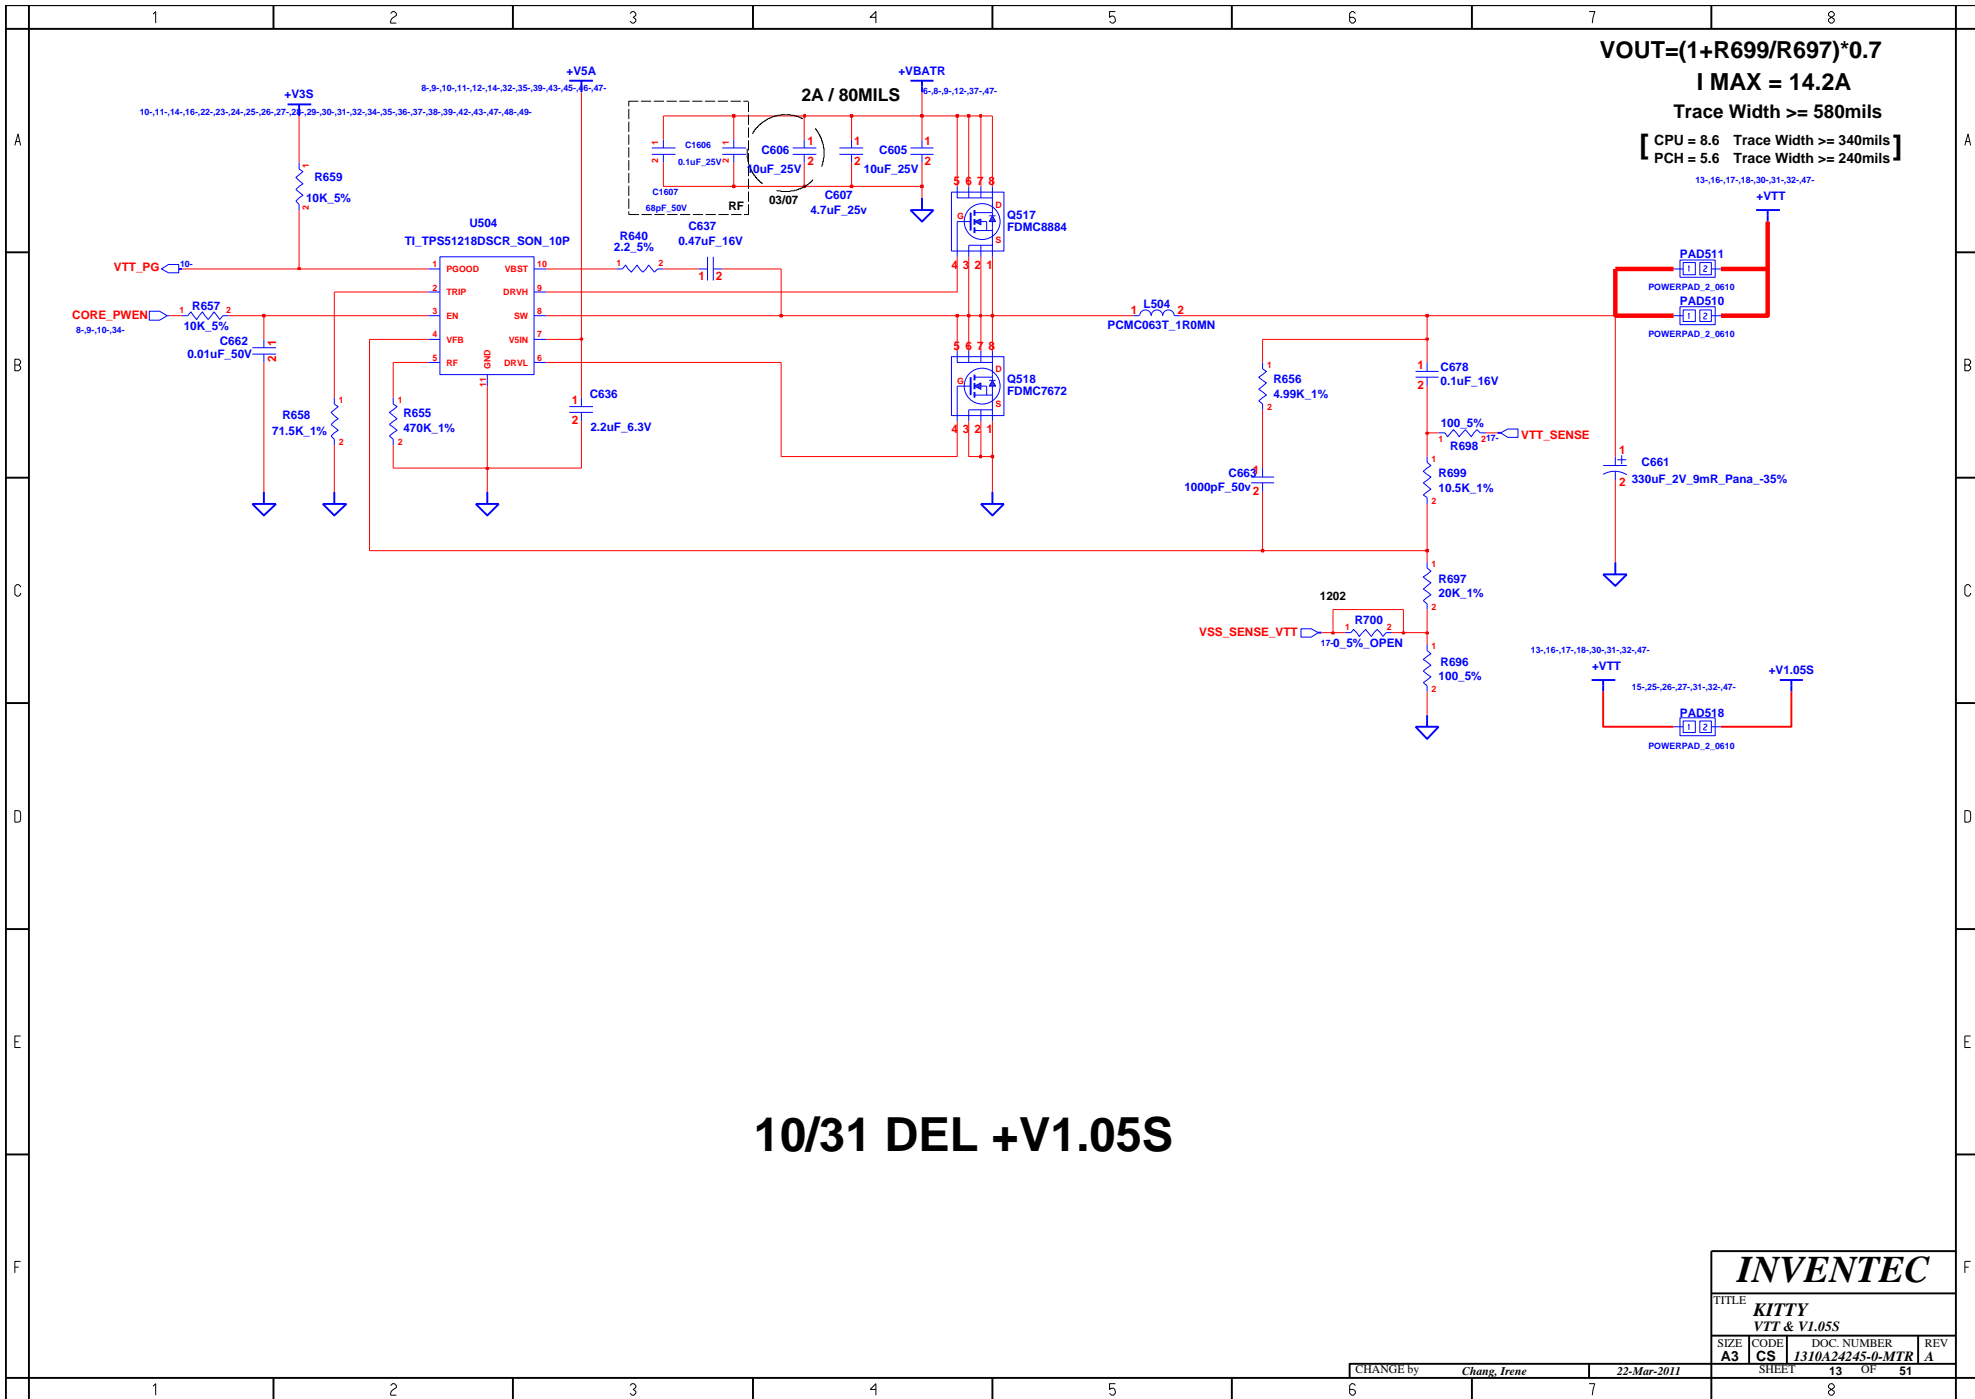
1 2 3 4 5 6 7 8

A B C D E F

VOUT=(1+R699/R697)*0.7
I MAX = 14.2A
Trace Width >= 580mils
[ CPU = 8.6 Trace Width >= 340mils
PCH = 5.6 Trace Width >= 240mils ]

+V3S
10-,11-,14-,16-,22-,23-,24-,25-,26-,27-,28-,29-,30-,31-,32-,34-,35-,36-,37-,38-,39-,42-,43-,47-,48-,49-
+V5A
8-,9-,10-,11-,12-,14-,32-,35-,39-,43-,45-,46-,47-
2A / 80MILS
+VBATR
6-,8-,9-,12-,37-,47-

C1606 0.1uF_25V
C1607 68pF_50V
RF
C606 10uF_25V
03/07
C607 4.7uF_25v
C605 10uF_25V

R659 10K_5%
U504
TI_TPS51218DSCR_SON_10P
R640 2.2_5%
C637 0.47uF_16V
Q517 FDMC8884
5 6 7 8
4 3 2 1
G D S

VTT_PG 10-
1 PGOOD VBST 10
2 TRIP DRVH 9
3 EN SW 8
4 VFB V5IN 7
5 RF GND 11 DRVL 6

CORE_PWEN
8-,9-,10-,34-
R657 10K_5%
C662 0.01uF_50V
R658 71.5K_1%
R655 470K_1%
C636 2.2uF_6.3V

L504
PCMC063T_1R0MN
Q518 FDMC7672

R656 4.99K_1%
C678 0.1uF_16V
100_5%
R698
17- VTT_SENSE
R699 10.5K_1%
C663 1000pF_50v
C661 330uF_2V_9mR_Pana_-35%

13-,16-,17-,18-,30-,31-,32-,47-
+VTT
PAD511
POWERPAD_2_0610
PAD510
POWERPAD_2_0610

R697 20K_1%
1202
R700
VSS_SENSE_VTT
17- 0_5%_OPEN
R696 100_5%

13-,16-,17-,18-,30-,31-,32-,47-
+VTT
15-,25-,26-,27-,31-,32-,47-
+V1.05S
PAD518
POWERPAD_2_0610

10/31 DEL +V1.05S

INVENTEC
TITLE KITTY
VTT & V1.05S
SIZE A3 CODE CS DOC. NUMBER 1310A24245-0-MTR REV A
CHANGE by Chang, Irene 22-Mar-2011 SHEET 13 OF 51